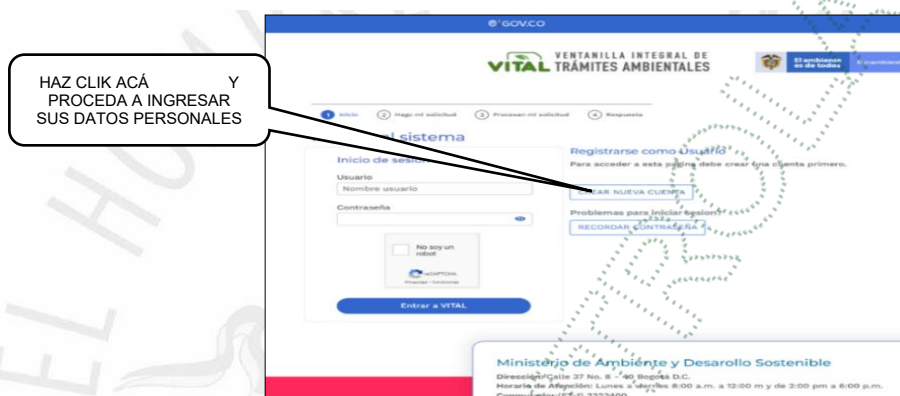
GOV.CO

VITAL VENTANILLA INTEGRAL DE TRÁMITES AMBIENTALES

El ambiente es de todos

HAZ CLIK ACÁ Y PROCEDA A INGRESAR SUS DATOS PERSONALES

1 Inicio 2 Hago mi solicitud 3 Procesan mi solicitud 4 Respuesta

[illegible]al sistema

Inicio de sesi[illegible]

Usuario

Nombre usuario

Contraseña

No soy un robot

reCAPTCHA

Privacidad - Condiciones

Entrar a VITAL

Registrarse como Usuario

Para acceder a esta página debe crear una cuenta primero.

CREAR NUEVA CUENTA

Problemas para iniciar sesión?

RECORDAR CONTRASEÑA

Ministerio de Ambiente y Desarrollo Sostenible

Dirección: Calle 37 No. 8 - 40 Bogotá D.C.

Horario de Atención: Lunes a viernes 8:00 a.m. a 12:00 m y de 2:00 pm a 6:00 p.m.

Conmutador: (57-1) 3323400